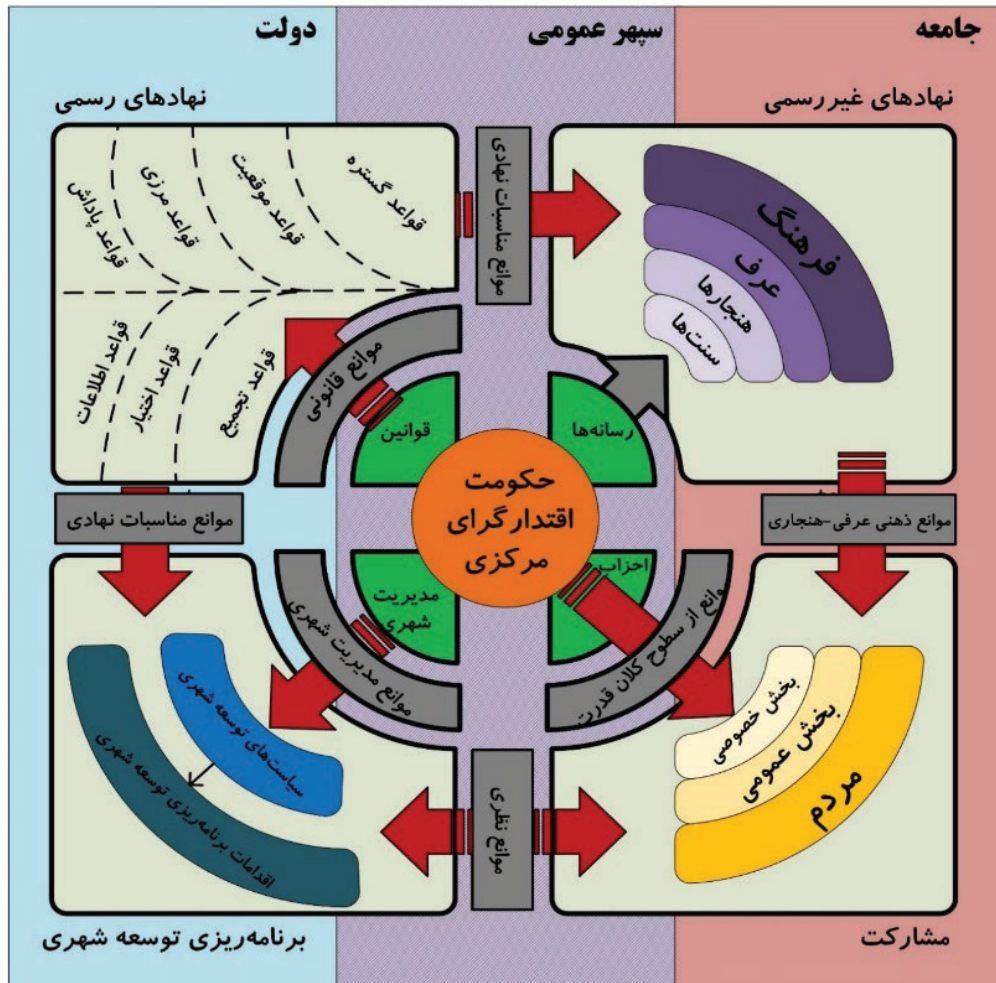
دولت

سپهر عمومی

جامعه

نهادهای رسمی

نهادهای غیررسمی

قواعد گستره
قواعد موقعیت
قواعد مرزی
قواعد پاداش

قواعد تجمیع
قواعد اختیار
قواعد اطلاعات

موانع مناسبات نهادی

فرهنگ
عرف
هنجارها
سنت‌ها

موانع قانونی

قوانین

رسانه‌ها

حکومت اقتدارگرای مرکزی

موانع مناسبات نهادی

موانع ذهنی عرفی-هنجاری

مدیریت شهری

احزاب

موانع مدیریت شهری

موانع از سطوح کلان قدرت

سیاست‌های توسعه شهری

اقدامات برنامه‌ریزی توسعه شهری

بخش خصوصی
بخش عمومی
مردم

موانع نظری

برنامه‌ریزی توسعه شهری

مشارکت